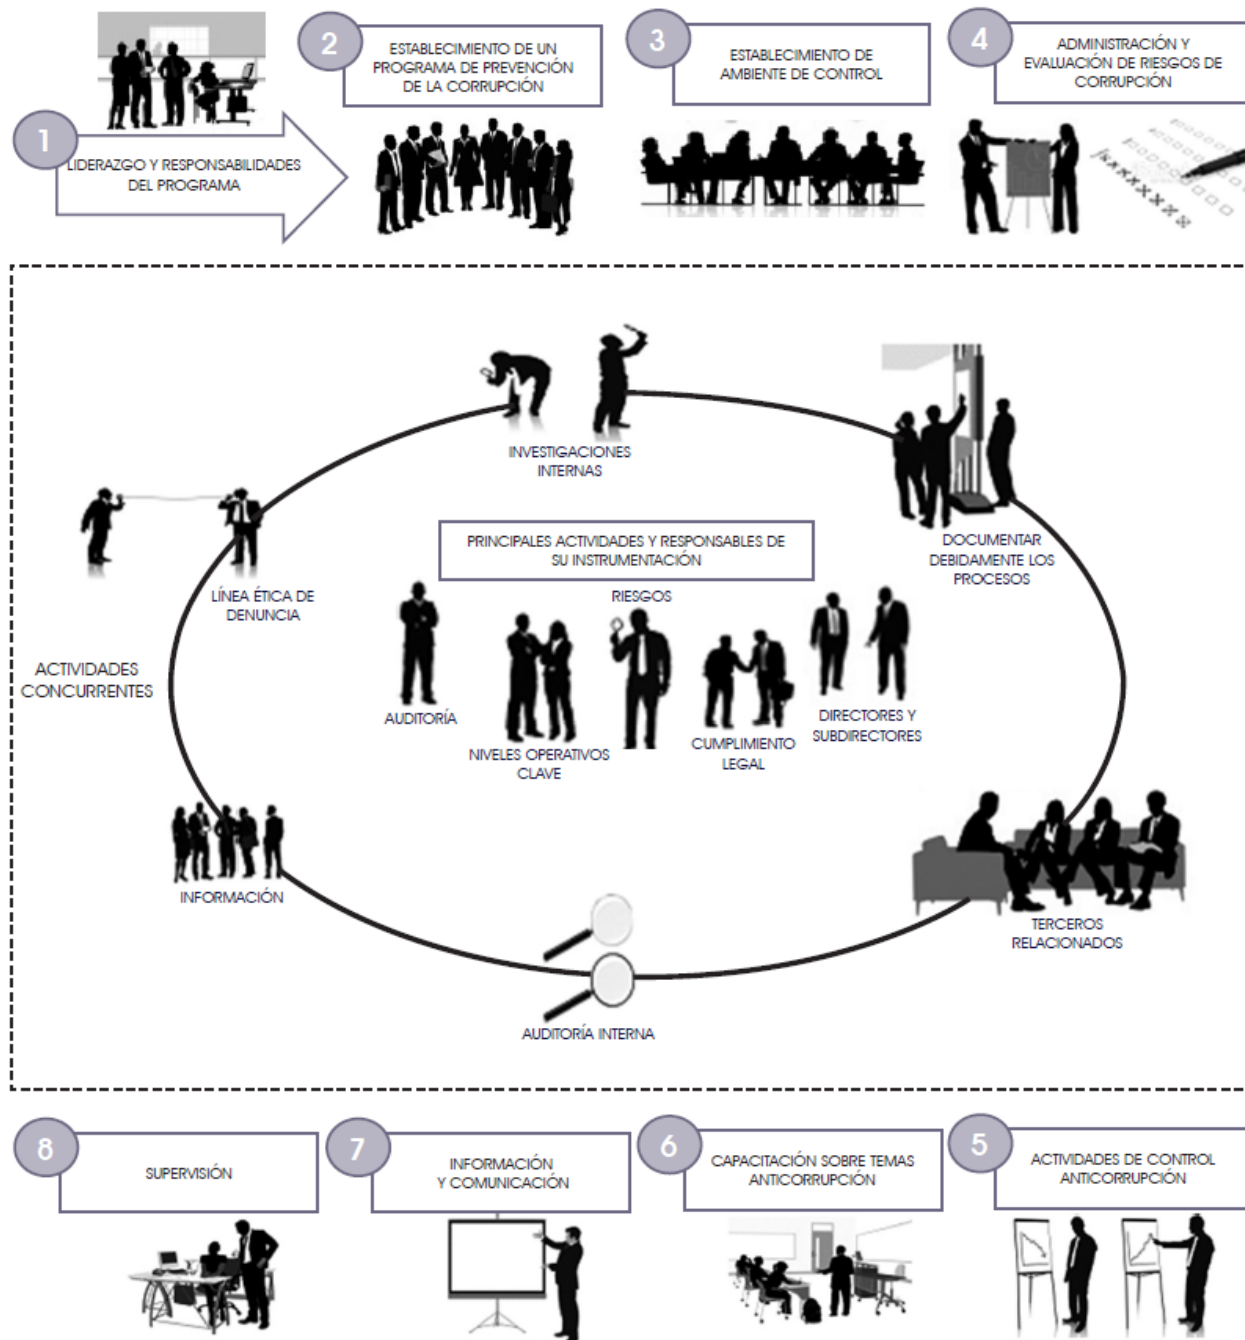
1
LIDERAZGO Y RESPONSABILIDADES DEL PROGRAMA

2
ESTABLECIMIENTO DE UN PROGRAMA DE PREVENCIÓN DE LA CORRUPCIÓN

3
ESTABLECIMIENTO DE AMBIENTE DE CONTROL

4
ADMINISTRACIÓN Y EVALUACIÓN DE RIESGOS DE CORRUPCIÓN

INVESTIGACIONES INTERNAS

DOCUMENTAR DEBIDAMENTE LOS PROCESOS

LÍNEA ÉTICA DE DENUNCIA

PRINCIPALES ACTIVIDADES Y RESPONSABLES DE SU INSTRUMENTACIÓN

RIESGOS

ACTIVIDADES CONCURRENTES

AUDITORÍA

NIVELES OPERATIVOS CLAVE

CUMPLIMIENTO LEGAL

DIRECTORES Y SUBDIRECTORES

INFORMACIÓN

TERCEROS RELACIONADOS

AUDITORÍA INTERNA

8
SUPERVISIÓN

7
INFORMACIÓN Y COMUNICACIÓN

6
CAPACITACIÓN SOBRE TEMAS ANTICORRUPCIÓN

5
ACTIVIDADES DE CONTROL ANTICORRUPCIÓN